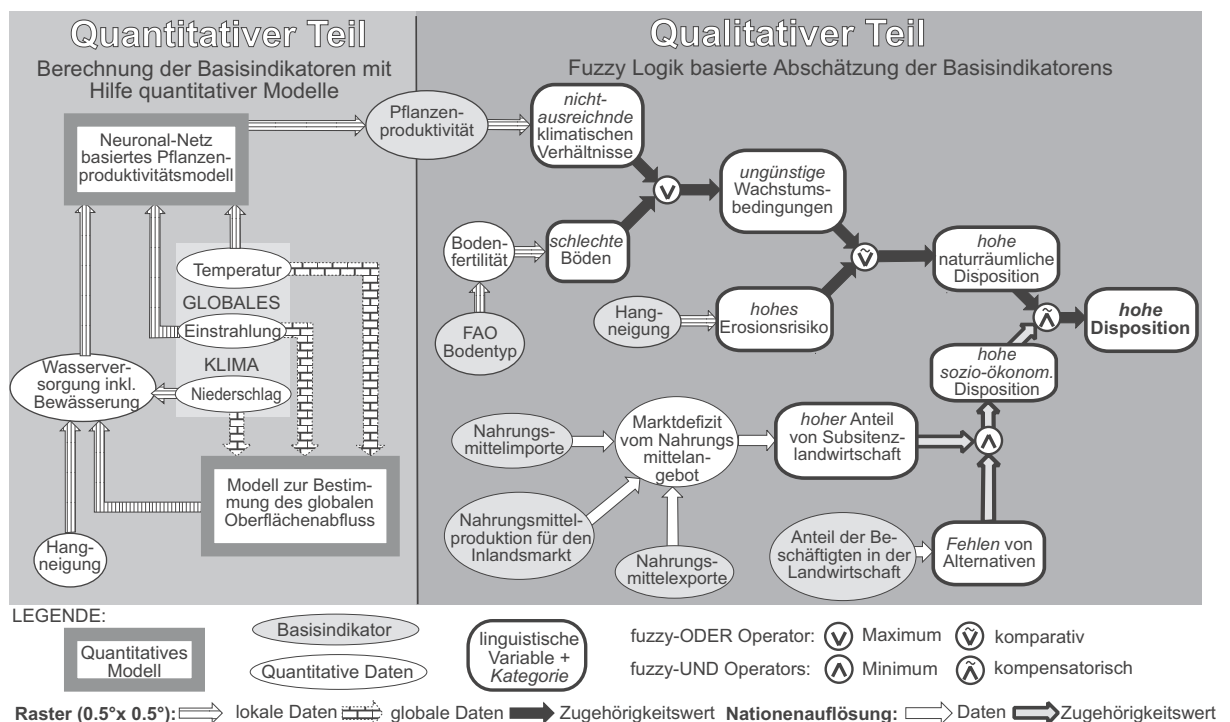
Quantitativer Teil

Berechnung der Basisindikatoren mit Hilfe quantitativer Modelle

Neuronal-Netz basiertes Pflanzenproduktivitätsmodell

Temperatur

GLOBALES

Einstrahlung

KLIMA

Niederschlag

Wasserversorgung inkl. Bewässerung

Modell zur Bestimmung des globalen Oberflächenabfluss

Hangneigung

Qualitativer Teil

Fuzzy Logik basierte Abschätzung der Basisindikatorens

Pflanzenproduktivität

*nicht-ausreichnde* klimatischen Verhältnisse

*ungünstige* Wachstumsbedingungen

Bodenfertilität

*schlechte* Böden

FAO Bodentyp

Hangneigung

*hohes* Erosionsrisiko

*hohe* naturräumliche Disposition

*hohe* Disposition

*hohe sozio-ökonom.* Disposition

Nahrungsmittelimporte

Marktdefizit vom Nahrungsmittelangebot

*hoher* Anteil von Subsitenzlandwirtschaft

Nahrungsmittelproduktion für den Inlandsmarkt

Nahrungsmittelexporte

Anteil der Beschäftigten in der Landwirtschaft

*Fehlen* von Alternativen

LEGENDE:

Quantitatives Modell

Basisindikator

Quantitative Daten

linguistische Variable + *Kategorie*

fuzzy-ODER Operator: Maximum komparativ

fuzzy-UND Operators: Minimum kompensatorisch

Raster (0.5°x 0.5°): lokale Daten globale Daten Zugehörigkeitswert Nationenauflösung: Daten Zugehörigkeitswert